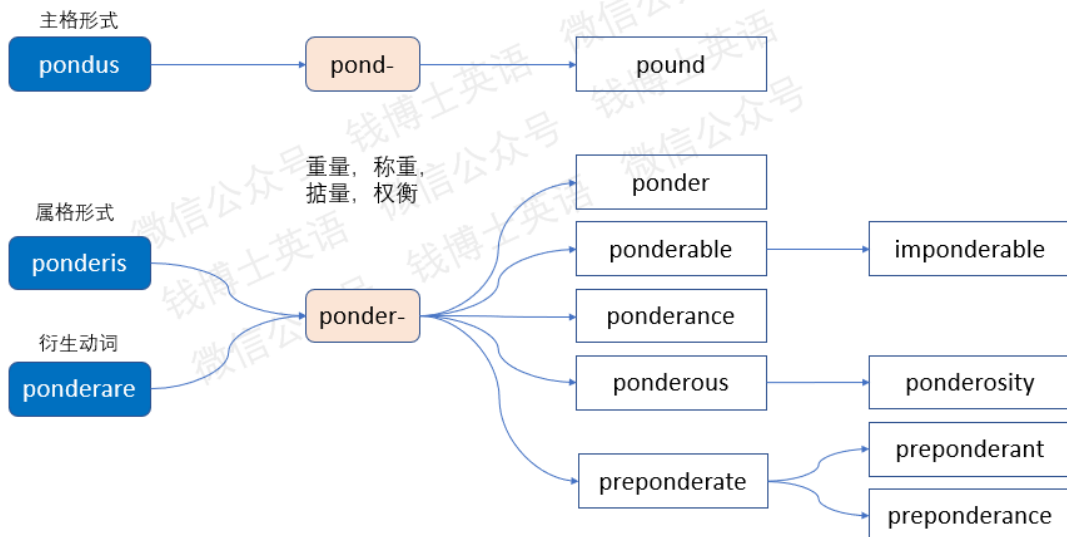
主格形式

pondus

pond-

pound

重量，称重，掂量，权衡

属格形式

ponderis

衍生动词

ponderare

ponder-

ponder

ponderable

imponderable

ponderance

ponderous

ponderosity

preponderate

preponderant

preponderance

微信公众号 钱博士英语